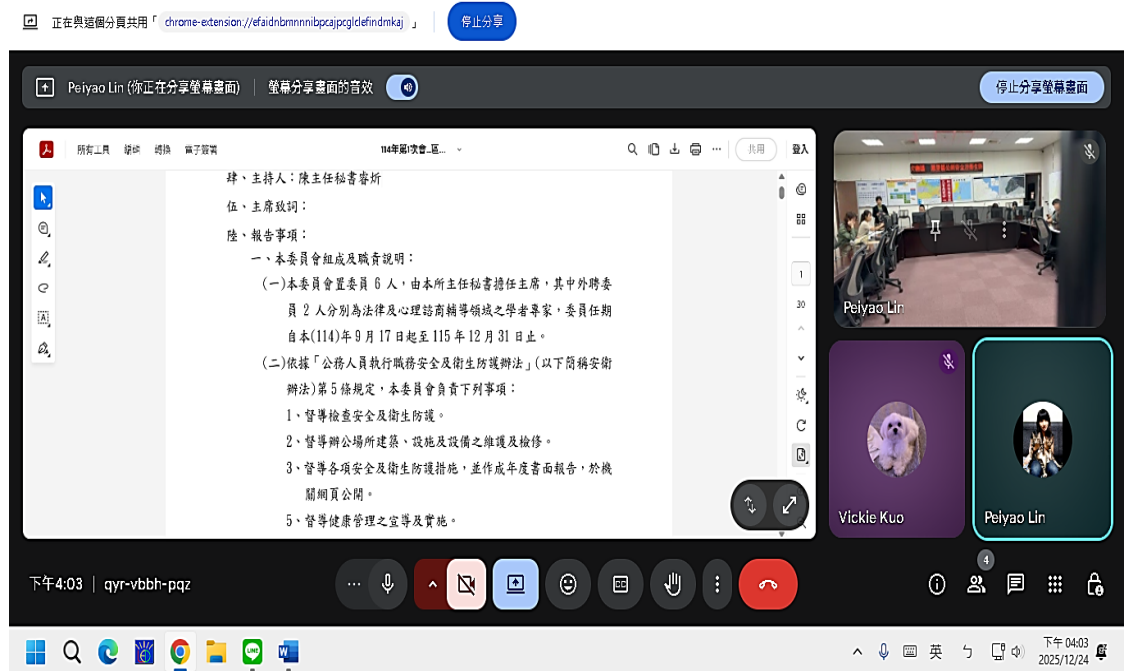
正在與這個分頁共用「chrome-extension://efaidnbmnnnibpcajpcglclefindmkaj」 停止分享

Peiyao Lin (你正在分享螢幕畫面) 螢幕分享畫面的音效 停止分享螢幕畫面

所有工具 編輯 轉換 電子簽署 114年第1次會...區... 共用 登入

肆、主持人：陳主任秘書睿圻

伍、主席致詞：

陸、報告事項：

一、本委員會組成及職責說明：

(一)本委員會置委員 6 人，由本所主任秘書擔任主席，其中外聘委員 2 人分別為法律及心理諮商輔導領域之學者專家，委員任期自本(114)年 9 月 17 日起至 115 年 12 月 31 日止。

(二)依據「公務人員執行職務安全及衛生防護辦法」(以下簡稱安衛辦法)第 5 條規定，本委員會負責下列事項：

1、督導檢查安全及衛生防護。

2、督導辦公場所建築、設施及設備之維護及檢修。

3、督導各項安全及衛生防護措施，並作成年度書面報告，於機關網頁公開。

5、督導健康管理之宣導及實施。

1
30

Peiyao Lin

Vickie Kuo

Peiyao Lin

下午4:03 | qyr-vbbh-pqz

4

英 ㄅ 下午 04:03 2025/12/24